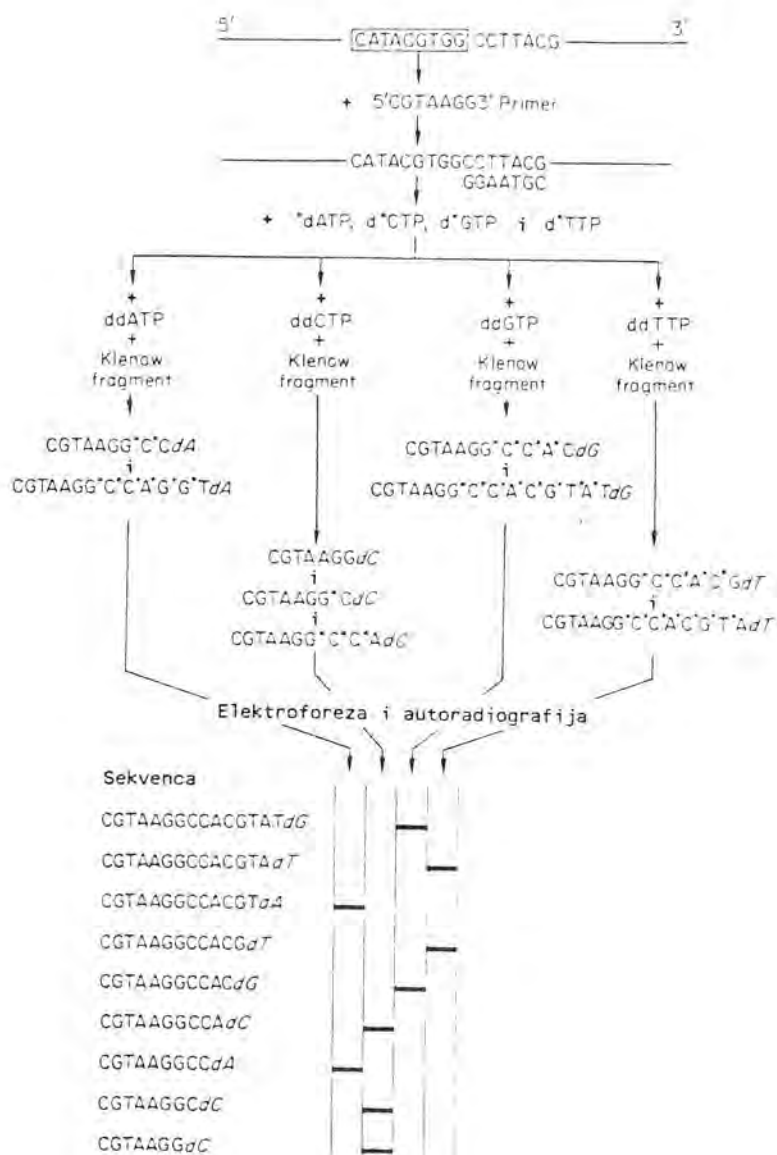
5' CATACGTGG CCTTACG 3'

+ 5'CGTAAGG3' Primer

CATACGTGGCCTTACG
GGAATGC

+ *dATP, d*CTP, d*GTP i d*TTP

+ ddATP + Klenow fragment

+ ddCTP + Klenow fragment

+ ddGTP + Klenow fragment

+ ddTTP + Klenow fragment

CGTAAGG*C*C*dA
i
CGTAAGG*C*C*A*G*G*TdA

CGTAAGGdC
i
CGTAAGG*CdC
i
CGTAAGG*C*C*AdC

CGTAAGG*C*C*A*CdG
i
CGTAAGG*C*C*A*C*G*T*A*TdG

CGTAAGG*C*C*A*C*GdT
i
CGTAAGG*C*C*A*C*G*T*AdT

Elektroforeza i autoradiografija

Sekvenca
CGTAAGGCCACGTATdG
CGTAAGGCCACGTAdT
CGTAAGGCCACGTdA
CGTAAGGCCACGdT
CGTAAGGCCACdG
CGTAAGGCCAdC
CGTAAGGCCdA
CGTAAGGCdC
CGTAAGGdC